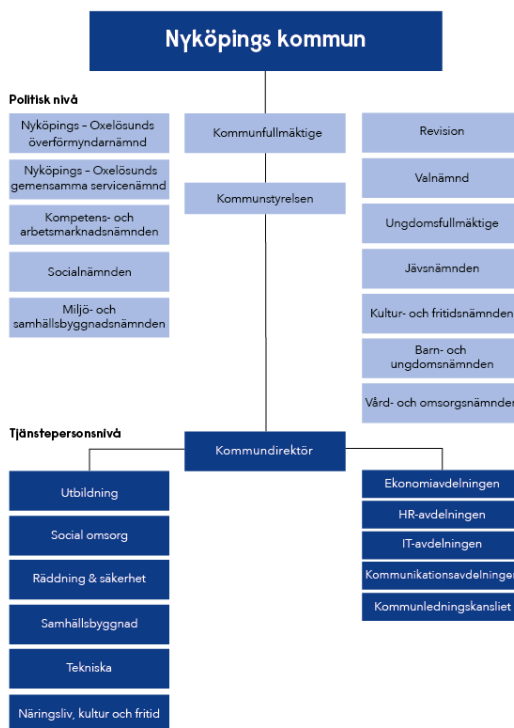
Nyköpings kommun

Politisk nivå

Nyköpings – Oxelösunds överförmyndarnämnd

Nyköpings – Oxelösunds gemensamma servicenämnd

Kompetens- och arbetsmarknadsnämnden

Socialnämnden

Miljö- och samhällsbyggnadsnämnden

Kommunfullmäktige

Kommunstyrelsen

Revision

Valnämnd

Ungdomsfullmäktige

Jävsnämnden

Kultur- och fritidsnämnden

Barn- och ungdomsnämnden

Vård- och omsorgsnämnden

Tjänstepersonsnivå

Kommundirektör

Utbildning

Social omsorg

Räddning & säkerhet

Samhällsbyggnad

Tekniska

Näringsliv, kultur och fritid

Ekonomiavdelningen

HR-avdelningen

IT-avdelningen

Kommunikationsavdelningen

Kommunledningskansliet